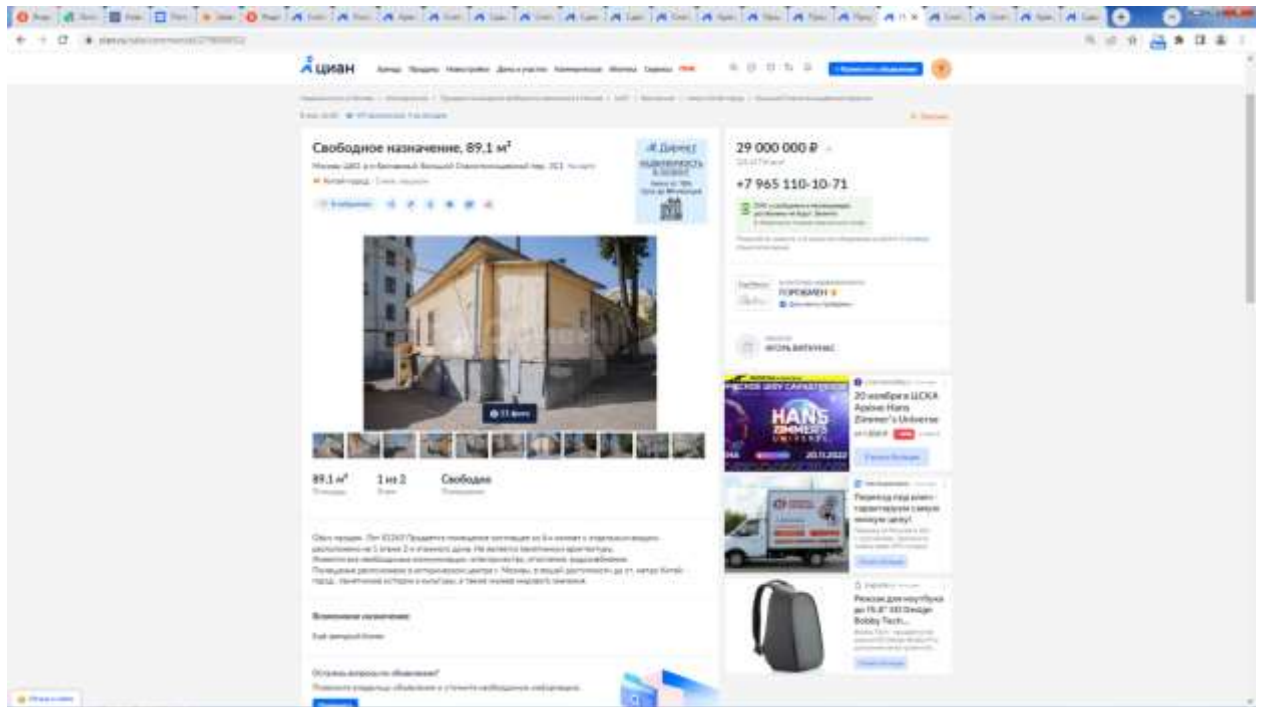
циан

Свободное назначение, 89,1 м²

29 000 000 ₽

+7 965 110-10-71

89,1 м²

1 из 2

Свободное

20 ноября в ЦСКА Арене Hans Zimmer's Universe

HANS ZIMMER

20.11.2022

Рюкзак для ноутбука до 15.6" XD Design Bobby Tech...